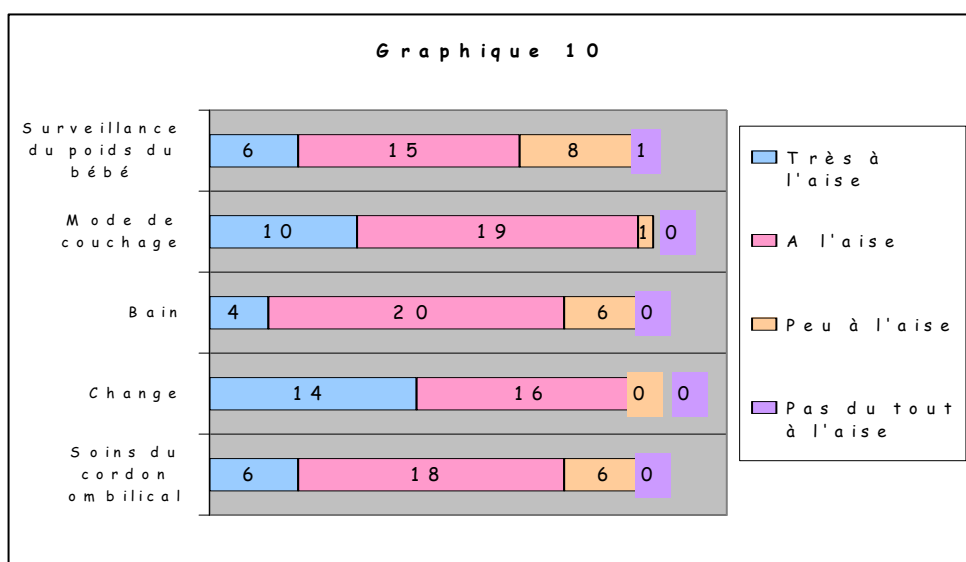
Graphique 10

Surveillance du poids du bébé: 6, 15, 8, 1
Mode de couchage: 10, 19, 1, 0
Bain: 4, 20, 6, 0
Change: 14, 16, 0, 0
Soins du cordon ombilical: 6, 18, 6, 0

Très à l'aise
A l'aise
Peu à l'aise
Pas du tout à l'aise